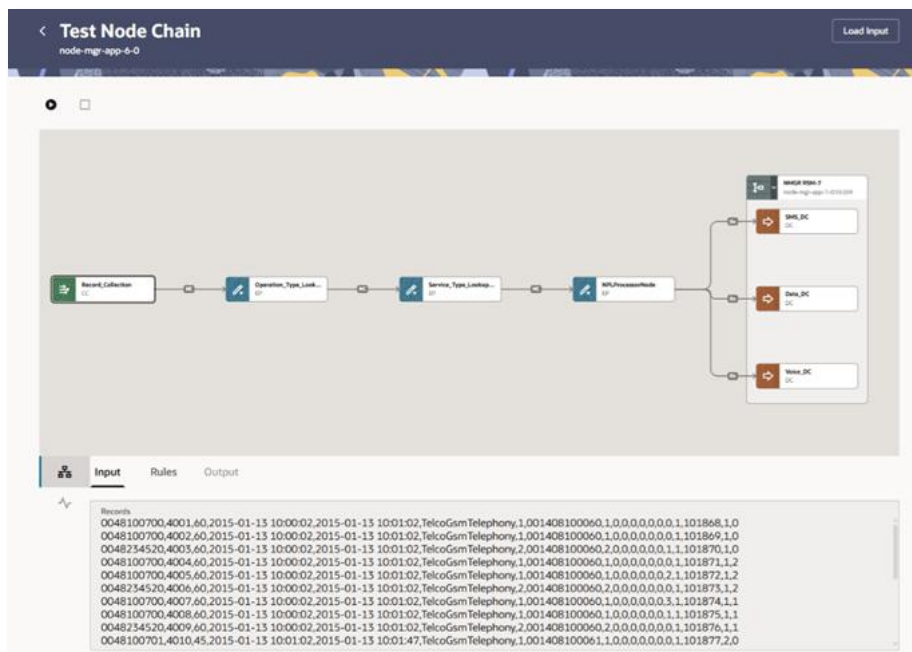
Test Node Chain
node-mgr-app-6-0

Load Input

NMGR R586-7
node-mgr-app-1-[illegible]

Record_Collection
CC

Operation_Type_Look...
EP

Service_Type_Lookup...
EP

NPLProcessorNode
EP

SMS_DC
DC

Data_DC
DC

Voice_DC
DC

Input Rules Output

Records
0048100700,4001,60,2015-01-13 10:00:02,2015-01-13 10:01:02,TelcoGsmTelephony,1,001408100060,1,0,0,0,0,0,0,0,1,101868,1,0
0048100700,4002,60,2015-01-13 10:00:02,2015-01-13 10:01:02,TelcoGsmTelephony,1,001408100060,1,0,0,0,0,0,0,0,1,101869,1,0
0048234520,4003,60,2015-01-13 10:00:02,2015-01-13 10:01:02,TelcoGsmTelephony,2,001408100060,2,0,0,0,0,0,0,1,1,101870,1,0
0048100700,4004,60,2015-01-13 10:00:02,2015-01-13 10:01:02,TelcoGsmTelephony,1,001408100060,1,0,0,0,0,0,0,0,1,101871,1,2
0048100700,4005,60,2015-01-13 10:00:02,2015-01-13 10:01:02,TelcoGsmTelephony,1,001408100060,1,0,0,0,0,0,0,2,1,101872,1,2
0048234520,4006,60,2015-01-13 10:00:02,2015-01-13 10:01:02,TelcoGsmTelephony,2,001408100060,2,0,0,0,0,0,0,0,1,101873,1,2
0048100700,4007,60,2015-01-13 10:00:02,2015-01-13 10:01:02,TelcoGsmTelephony,1,001408100060,1,0,0,0,0,0,0,3,1,101874,1,1
0048100700,4008,60,2015-01-13 10:00:02,2015-01-13 10:01:02,TelcoGsmTelephony,1,001408100060,1,0,0,0,0,0,0,1,1,101875,1,1
0048234520,4009,60,2015-01-13 10:00:02,2015-01-13 10:01:02,TelcoGsmTelephony,2,001408100060,2,0,0,0,0,0,0,0,1,101876,1,1
0048100701,4010,45,2015-01-13 10:01:02,2015-01-13 10:01:47,TelcoGsmTelephony,1,001408100061,1,0,0,0,0,0,0,0,1,101877,2,0